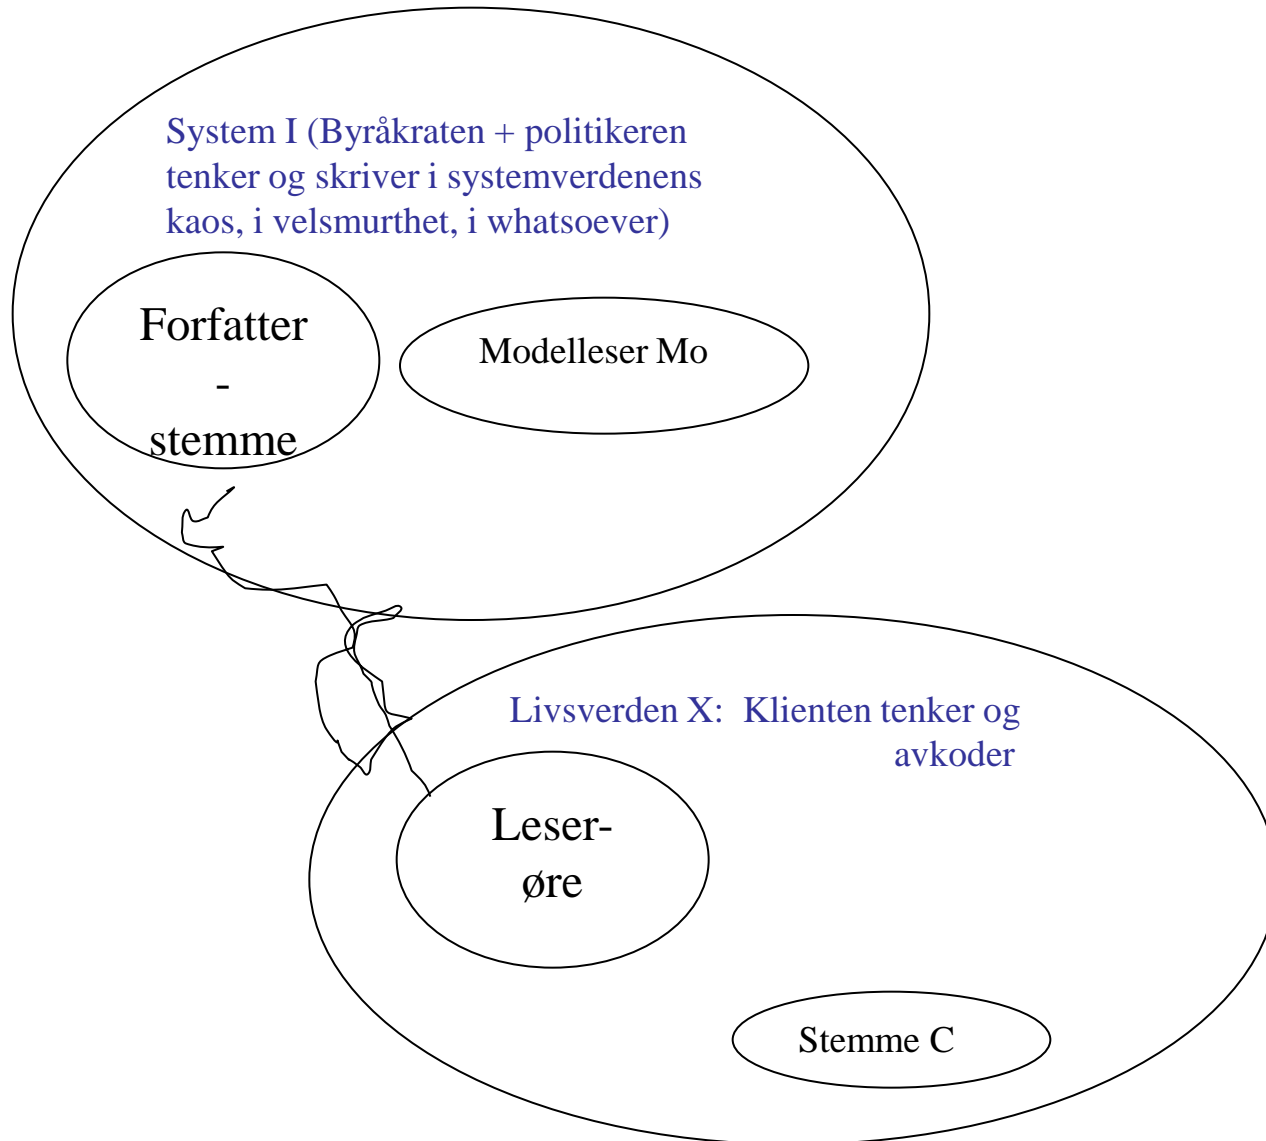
System I (Byråkraten + politikeren tenker og skriver i systemverdenens kaos, i velsmurthet, i whatsoever)

Forfatter - stemme

Modelleser Mo

Livsverden X: Klienten tenker og avkoder

Leser-øre

Stemme C